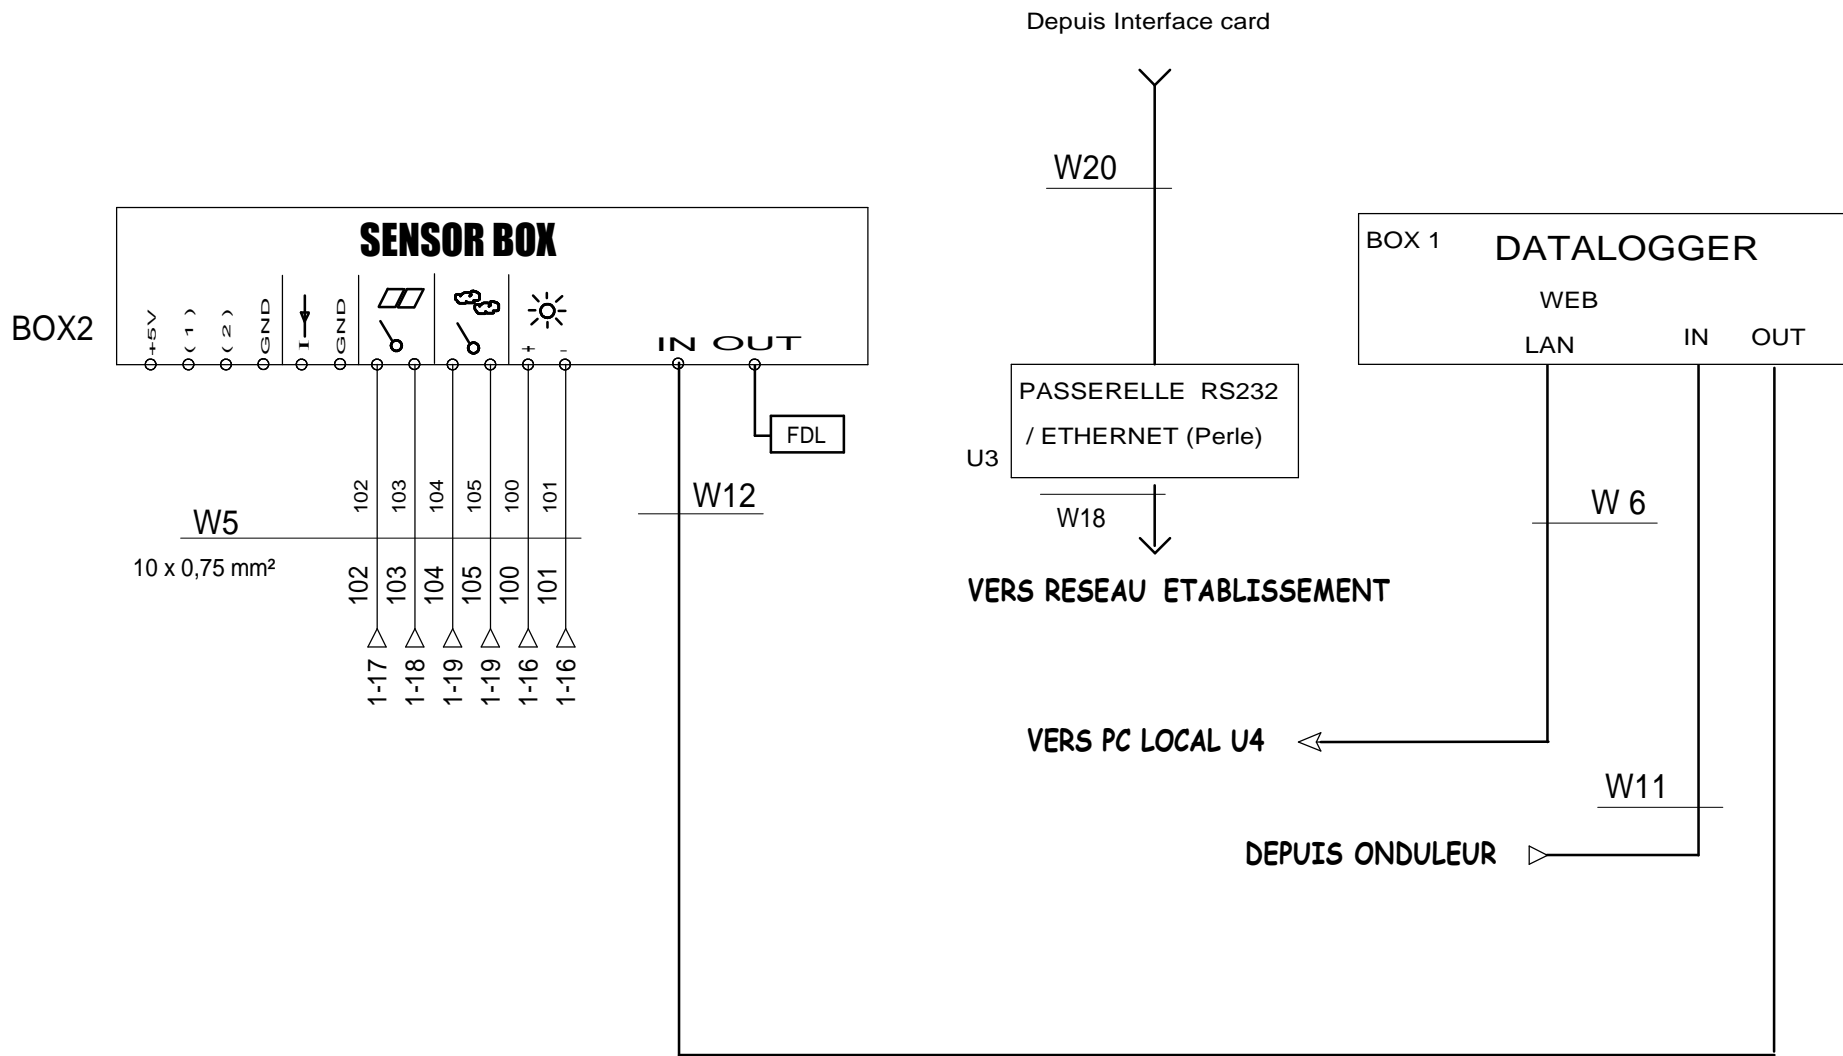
Depuis Interface card

W20

SENSOR BOX

BOX2

+5V (1) (2) GND I GND + -

IN OUT

FDL

102 103 104 105 100 101

W5

10 x 0,75 mm²

102 103 104 105 100 101

1-17 1-18 1-19 1-19 1-16 1-16

W12

BOX 1 DATALOGGER

WEB

LAN IN OUT

PASSERELLE RS232 / ETHERNET (Perle)

U3

W18

VERS RESEAU ETABLISSEMENT

W 6

VERS PC LOCAL U4

W11

DEPUIS ONDULEUR